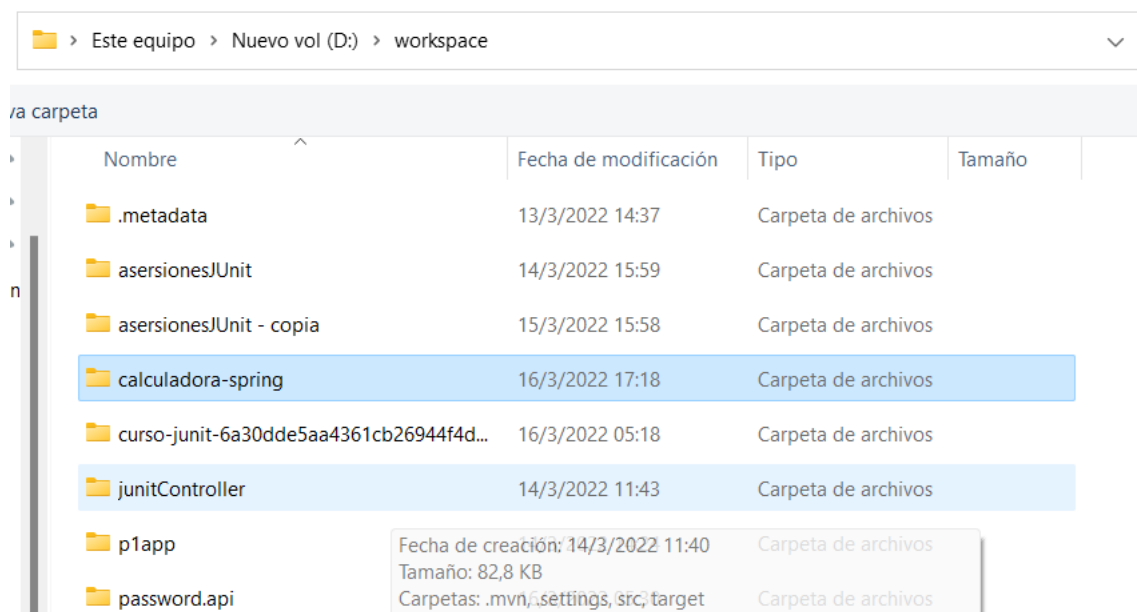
Este equipo > Nuevo vol (D:) > workspace

va carpeta

| Nombre | Fecha de modificación | Tipo | Tamaño |
|---|---|---|---|
| .metadata | 13/3/2022 14:37 | Carpeta de archivos | |
| asersionesJUnit | 14/3/2022 15:59 | Carpeta de archivos | |
| asersionesJUnit - copia | 15/3/2022 15:58 | Carpeta de archivos | |
| calculadora-spring | 16/3/2022 17:18 | Carpeta de archivos | |
| curso-junit-6a30dde5aa4361cb26944f4d... | 16/3/2022 05:18 | Carpeta de archivos | |
| junitController | 14/3/2022 11:43 | Carpeta de archivos | |
| p1app | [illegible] | Carpeta de archivos | |
| password.api | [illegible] | Carpeta de archivos | |

Fecha de creación: 14/3/2022 11:40
Tamaño: 82,8 KB
Carpetas: .mvn, .settings, src, target